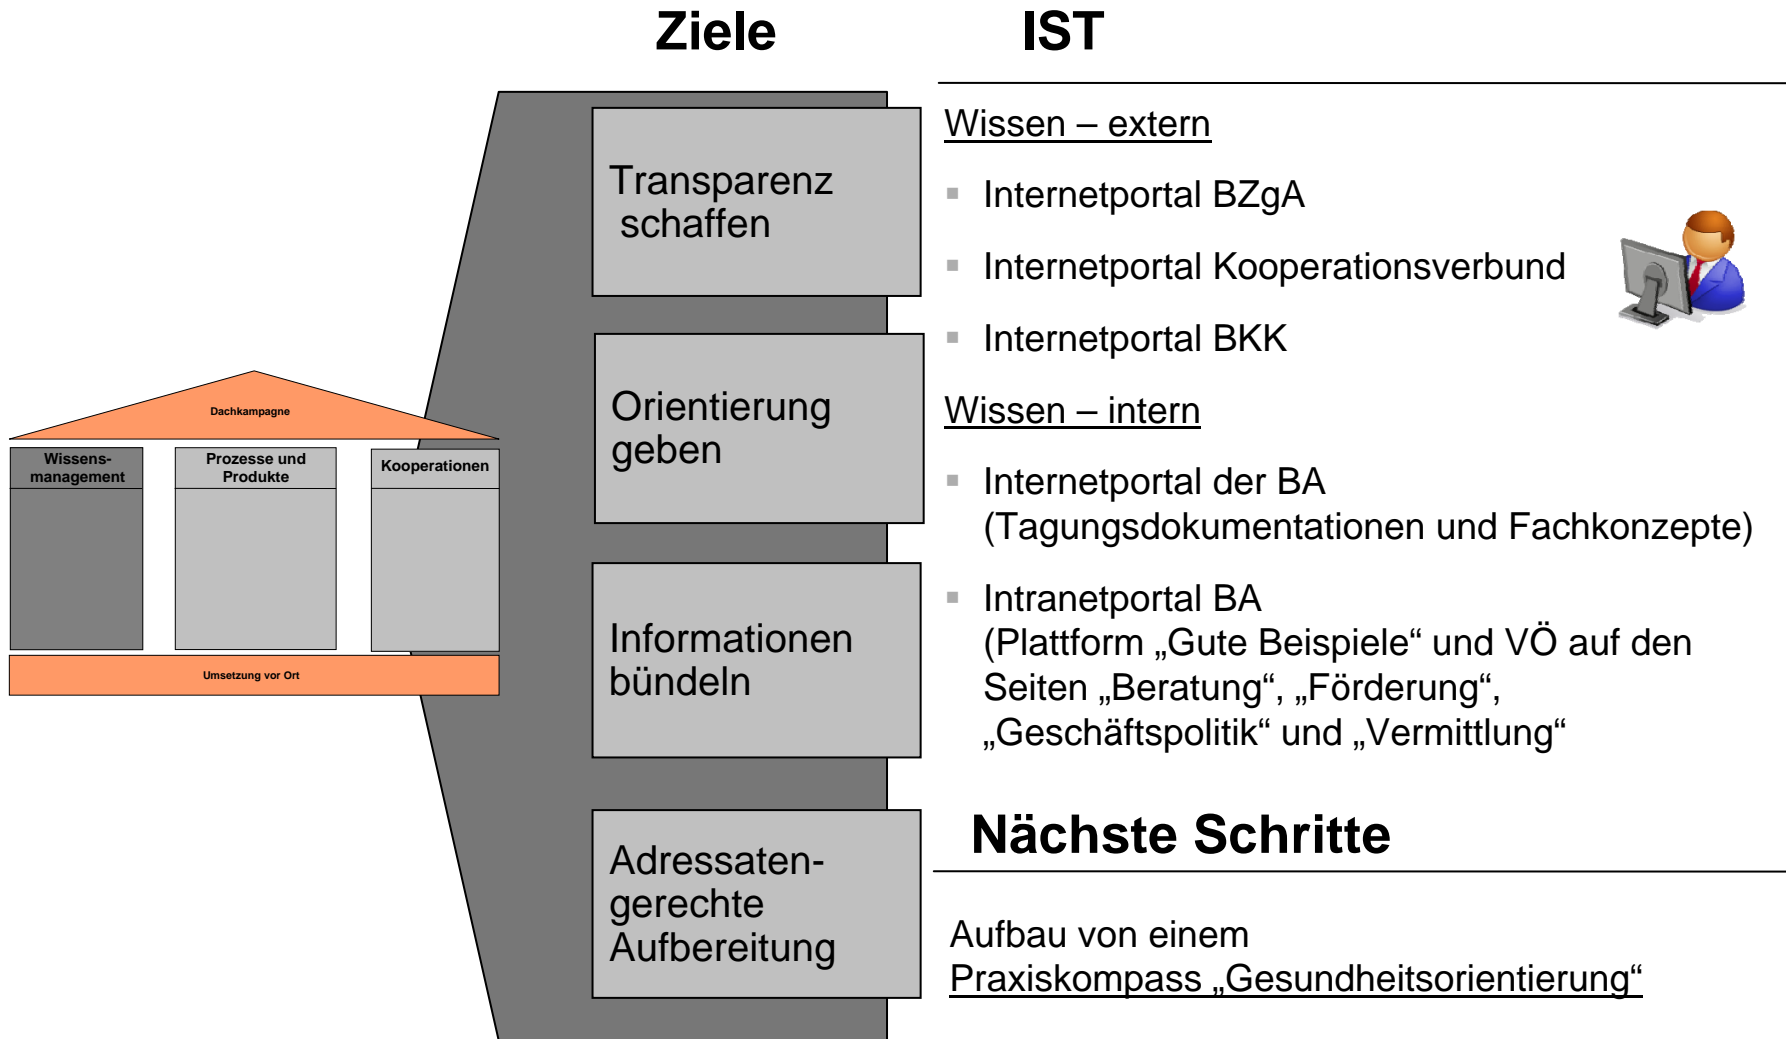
Ziele

IST

Dachkampagne

Wissensmanagement

Prozesse und Produkte

Kooperationen

Umsetzung vor Ort

Transparenz schaffen

Orientierung geben

Informationen bündeln

Adressatengerechte Aufbereitung

Wissen – extern

- Internetportal BZgA
- Internetportal Kooperationsverbund
- Internetportal BKK

Wissen – intern

- Internetportal der BA (Tagungsdokumentationen und Fachkonzepte)
- Intranetportal BA (Plattform „Gute Beispiele“ und VÖ auf den Seiten „Beratung“, „Förderung“, „Geschäftspolitik“ und „Vermittlung“

Nächste Schritte

Aufbau von einem Praxiskompass „Gesundheitsorientierung“